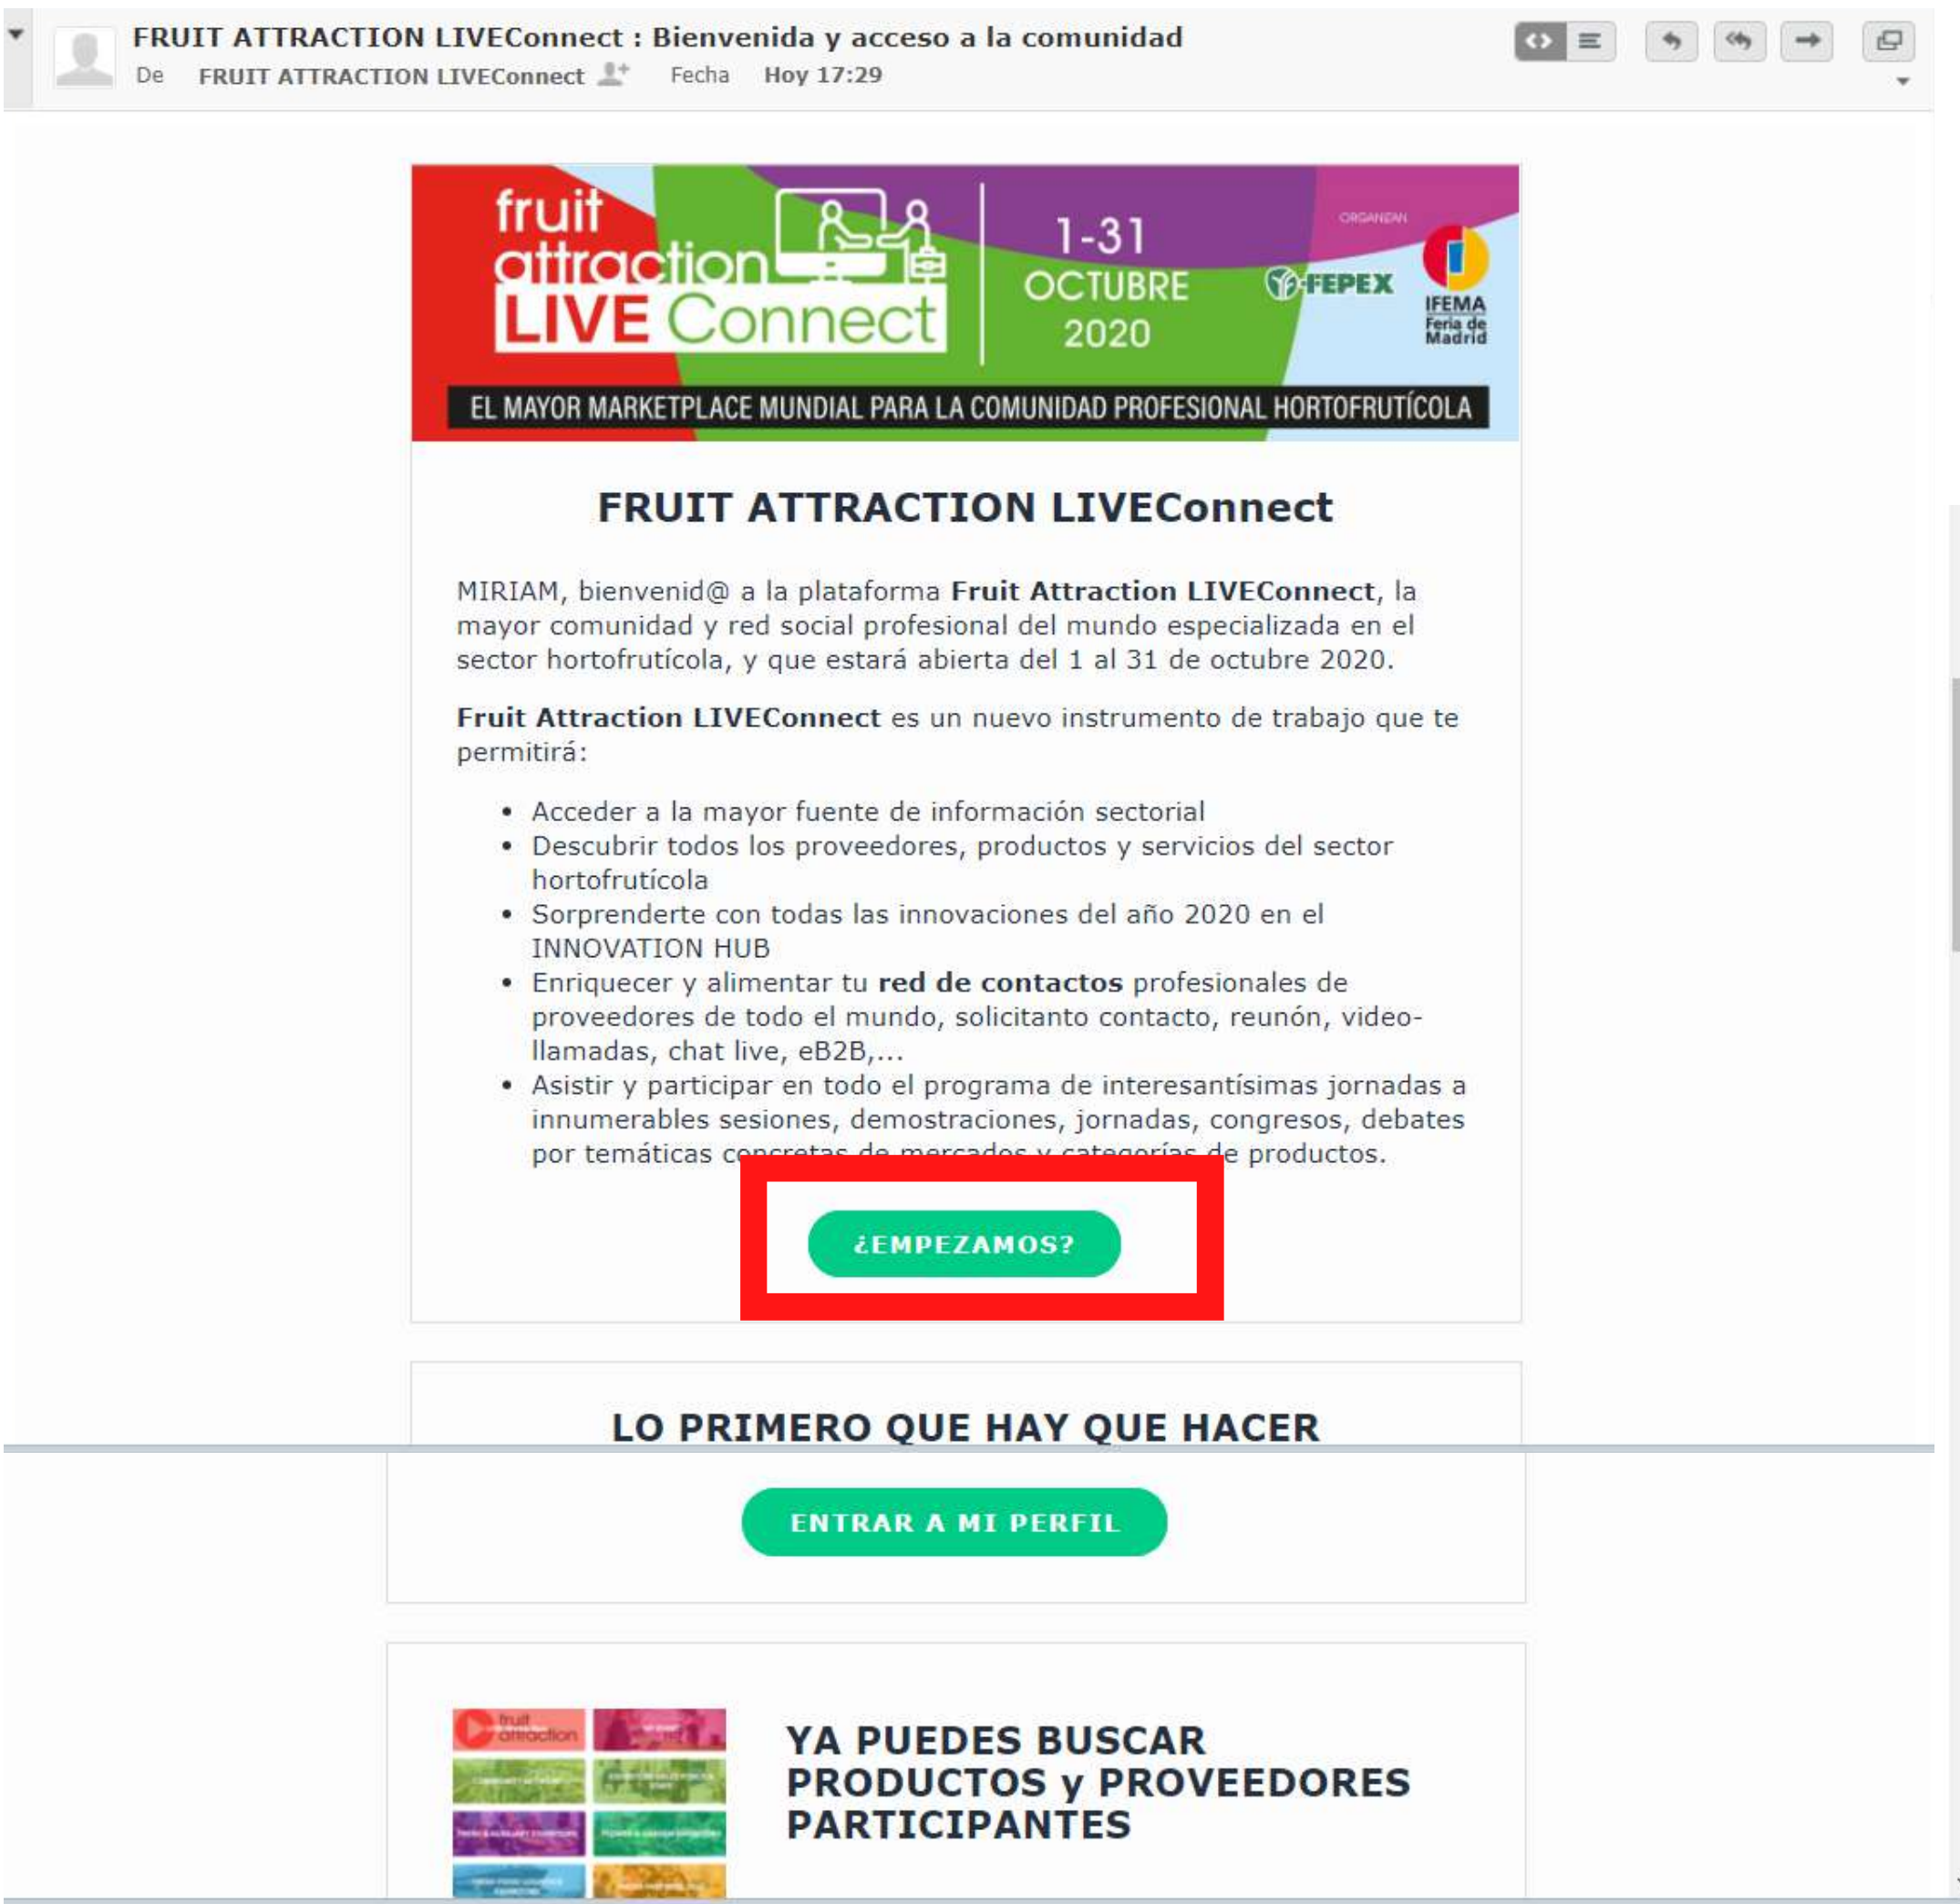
FRUIT ATTRACTION LIVEConnect : Bienvenida y acceso a la comunidad
De FRUIT ATTRACTION LIVEConnect Fecha Hoy 17:29

fruit attraction LIVE Connect
1-31 OCTUBRE 2020
ORGANIZAN
FEPEX
IFEMA Feria de Madrid
EL MAYOR MARKETPLACE MUNDIAL PARA LA COMUNIDAD PROFESIONAL HORTOFRUTÍCOLA

FRUIT ATTRACTION LIVEConnect

MIRIAM, bienvenid@ a la plataforma **Fruit Attraction LIVEConnect**, la mayor comunidad y red social profesional del mundo especializada en el sector hortofrutícola, y que estará abierta del 1 al 31 de octubre 2020.

**Fruit Attraction LIVEConnect** es un nuevo instrumento de trabajo que te permitirá:

- Acceder a la mayor fuente de información sectorial
- Descubrir todos los proveedores, productos y servicios del sector hortofrutícola
- Sorprenderte con todas las innovaciones del año 2020 en el INNOVATION HUB
- Enriquecer y alimentar tu **red de contactos** profesionales de proveedores de todo el mundo, solicitanto contacto, reunón, video-llamadas, chat live, eB2B,...
- Asistir y participar en todo el programa de interesantísimas jornadas a innumerables sesiones, demostraciones, jornadas, congresos, debates por temáticas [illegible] de productos.

¿EMPEZAMOS?

LO PRIMERO QUE HAY QUE HACER

ENTRAR A MI PERFIL

YA PUEDES BUSCAR PRODUCTOS y PROVEEDORES PARTICIPANTES